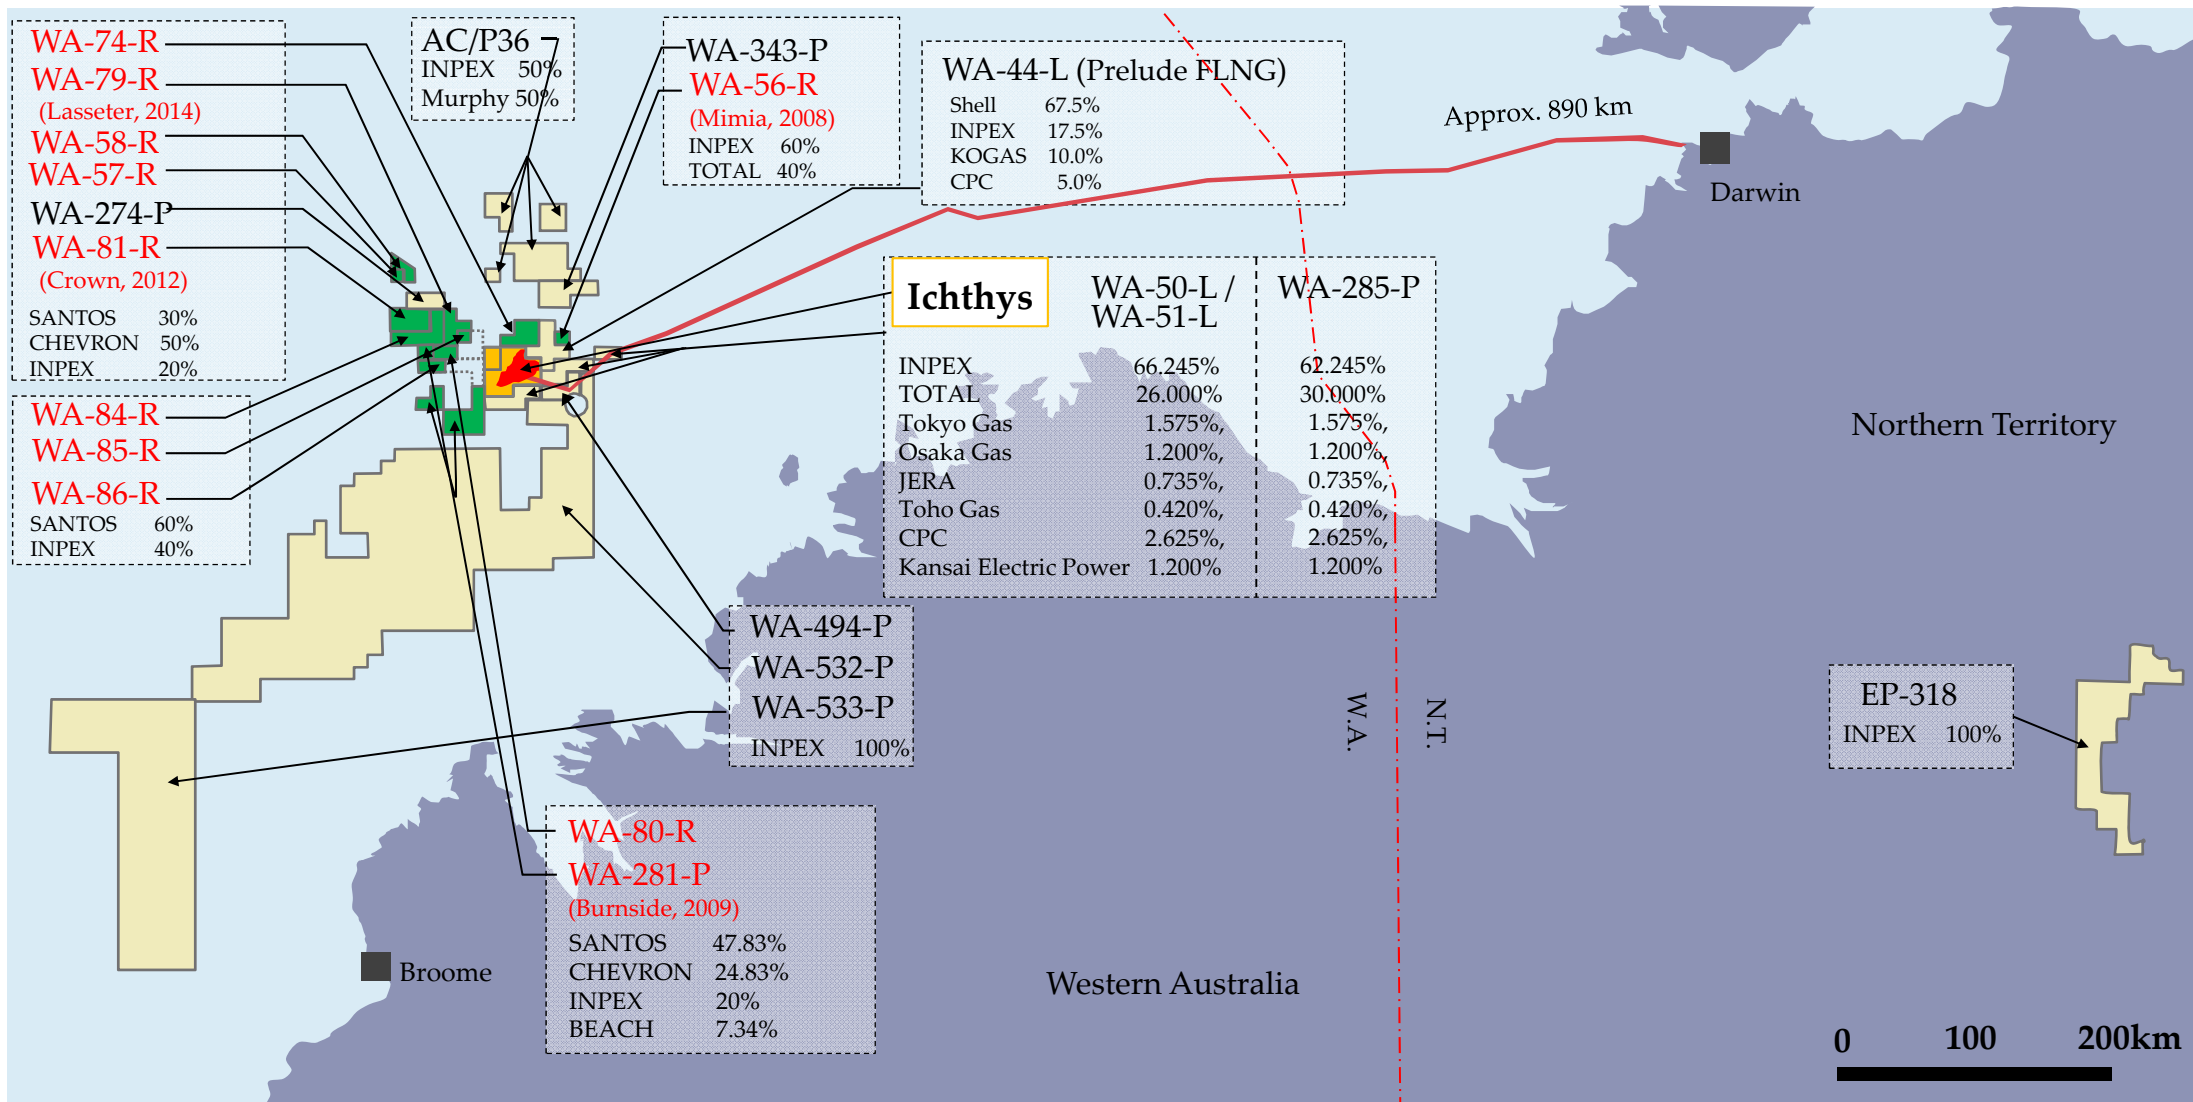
WA-74-R
WA-79-R
(Lasseter, 2014)
WA-58-R
WA-57-R
WA-274-P
WA-81-R
(Crown, 2012)
SANTOS 30%
CHEVRON 50%
INPEX 20%

AC/P36
INPEX 50%
Murphy 50%

WA-343-P
WA-56-R
(Mimia, 2008)
INPEX 60%
TOTAL 40%

WA-44-L (Prelude FLNG)
Shell 67.5%
INPEX 17.5%
KOGAS 10.0%
CPC 5.0%

Approx. 890 km

Darwin

WA-84-R
WA-85-R
WA-86-R
SANTOS 60%
INPEX 40%

| Ichthys | WA-50-L / WA-51-L | WA-285-P |
|---|---|---|
| INPEX | 66.245% | 62.245% |
| TOTAL | 26.000% | 30.000% |
| Tokyo Gas | 1.575%, | 1.575%, |
| Osaka Gas | 1.200%, | 1.200%, |
| JERA | 0.735%, | 0.735%, |
| Toho Gas | 0.420%, | 0.420%, |
| CPC | 2.625%, | 2.625%, |
| Kansai Electric Power | 1.200% | 1.200% |

Northern Territory

WA-494-P
WA-532-P
WA-533-P
INPEX 100%

W.A.
N.T.

EP-318
INPEX 100%

WA-80-R
WA-281-P
(Burnside, 2009)
SANTOS 47.83%
CHEVRON 24.83%
INPEX 20%
BEACH 7.34%

Broome

Western Australia

0 100 200km